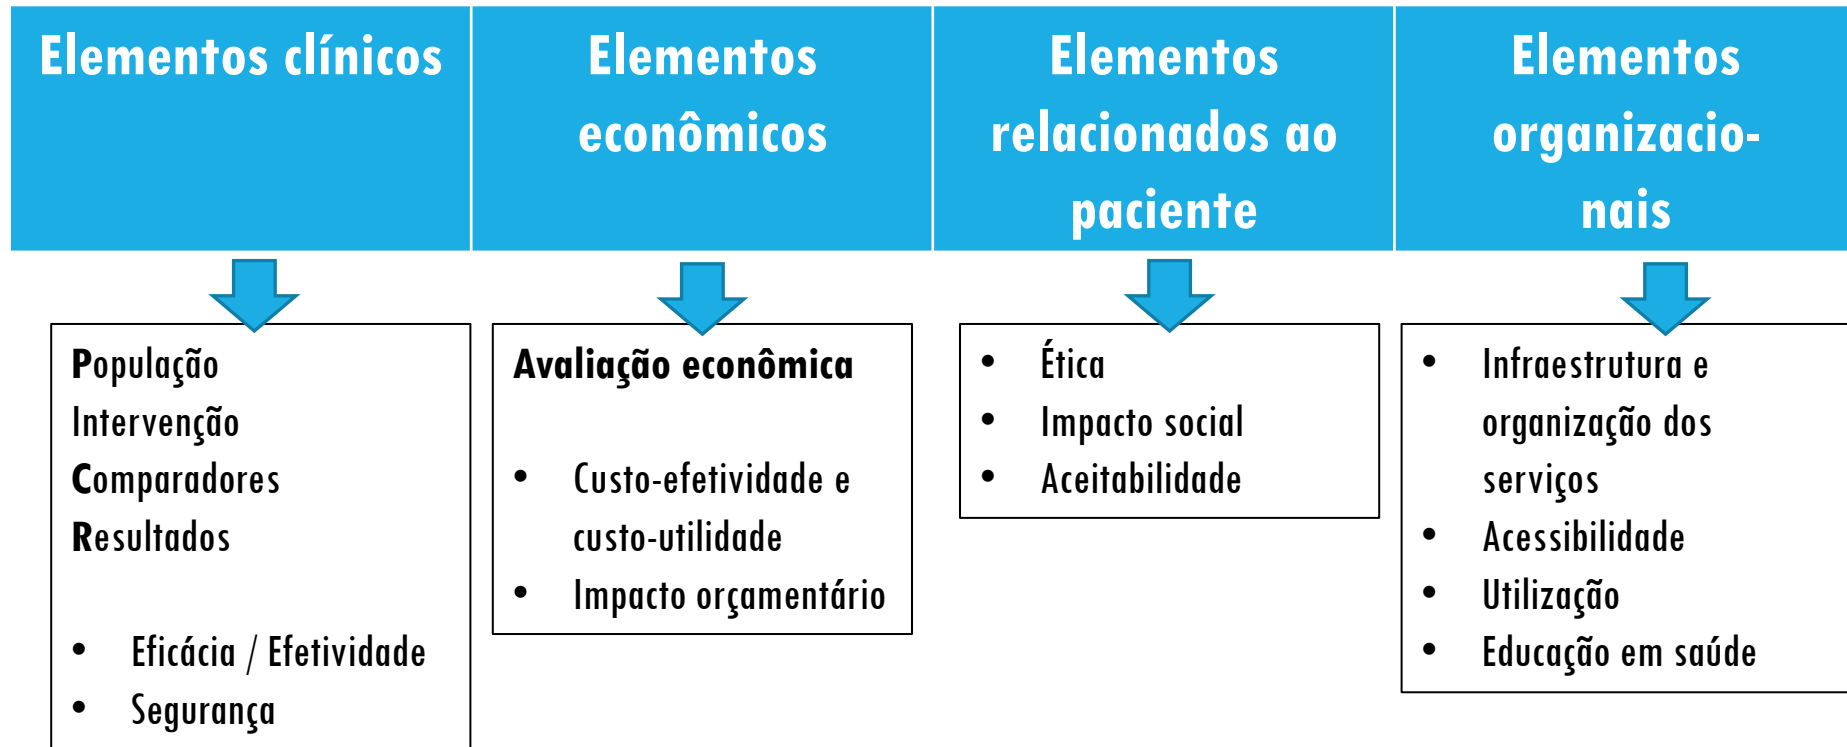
Elementos clínicos

Elementos econômicos

Elementos relacionados ao paciente

Elementos organizacionais

População
Intervenção
Comparadores
Resultados

- Eficácia / Efetividade
- Segurança

Avaliação econômica

- Custo-efetividade e custo-utilidade
- Impacto orçamentário

- Ética
- Impacto social
- Aceitabilidade

- Infraestrutura e organização dos serviços
- Acessibilidade
- Utilização
- Educação em saúde